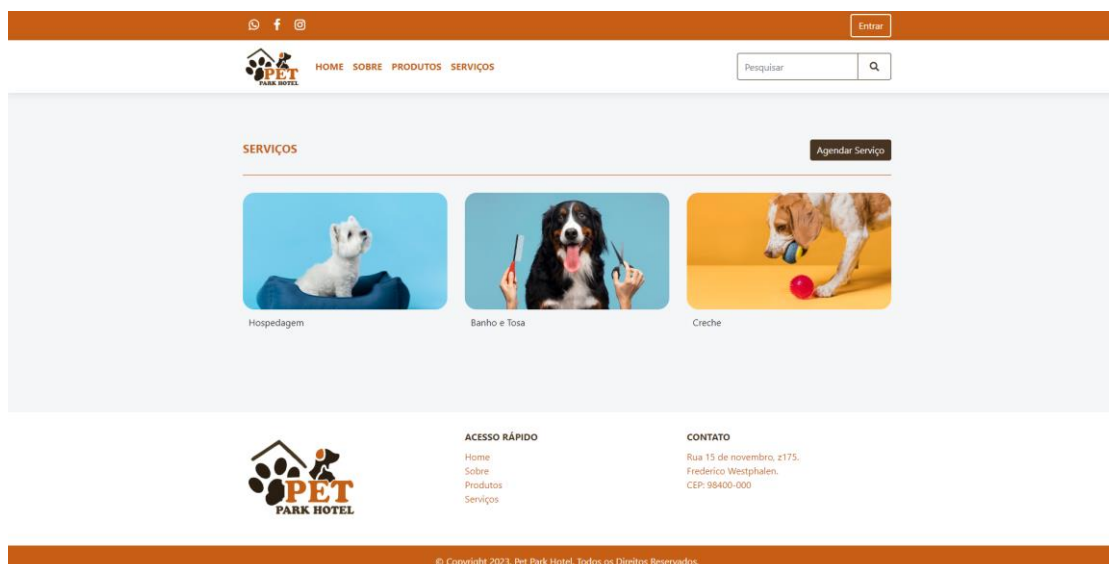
Entrar

PET
PARK HOTEL

HOME SOBRE PRODUTOS SERVIÇOS

Pesquisar

SERVIÇOS

Agendar Serviço

Hospedagem

Banho e Tosa

Creche

PET
PARK HOTEL

ACESSO RÁPIDO

Home
Sobre
Produtos
Serviços

CONTATO

Rua 15 de novembro, z175.
Frederico Westphalen.
CEP: 98400-000

© Copyright 2023. Pet Park Hotel. Todos os Direitos Reservados.